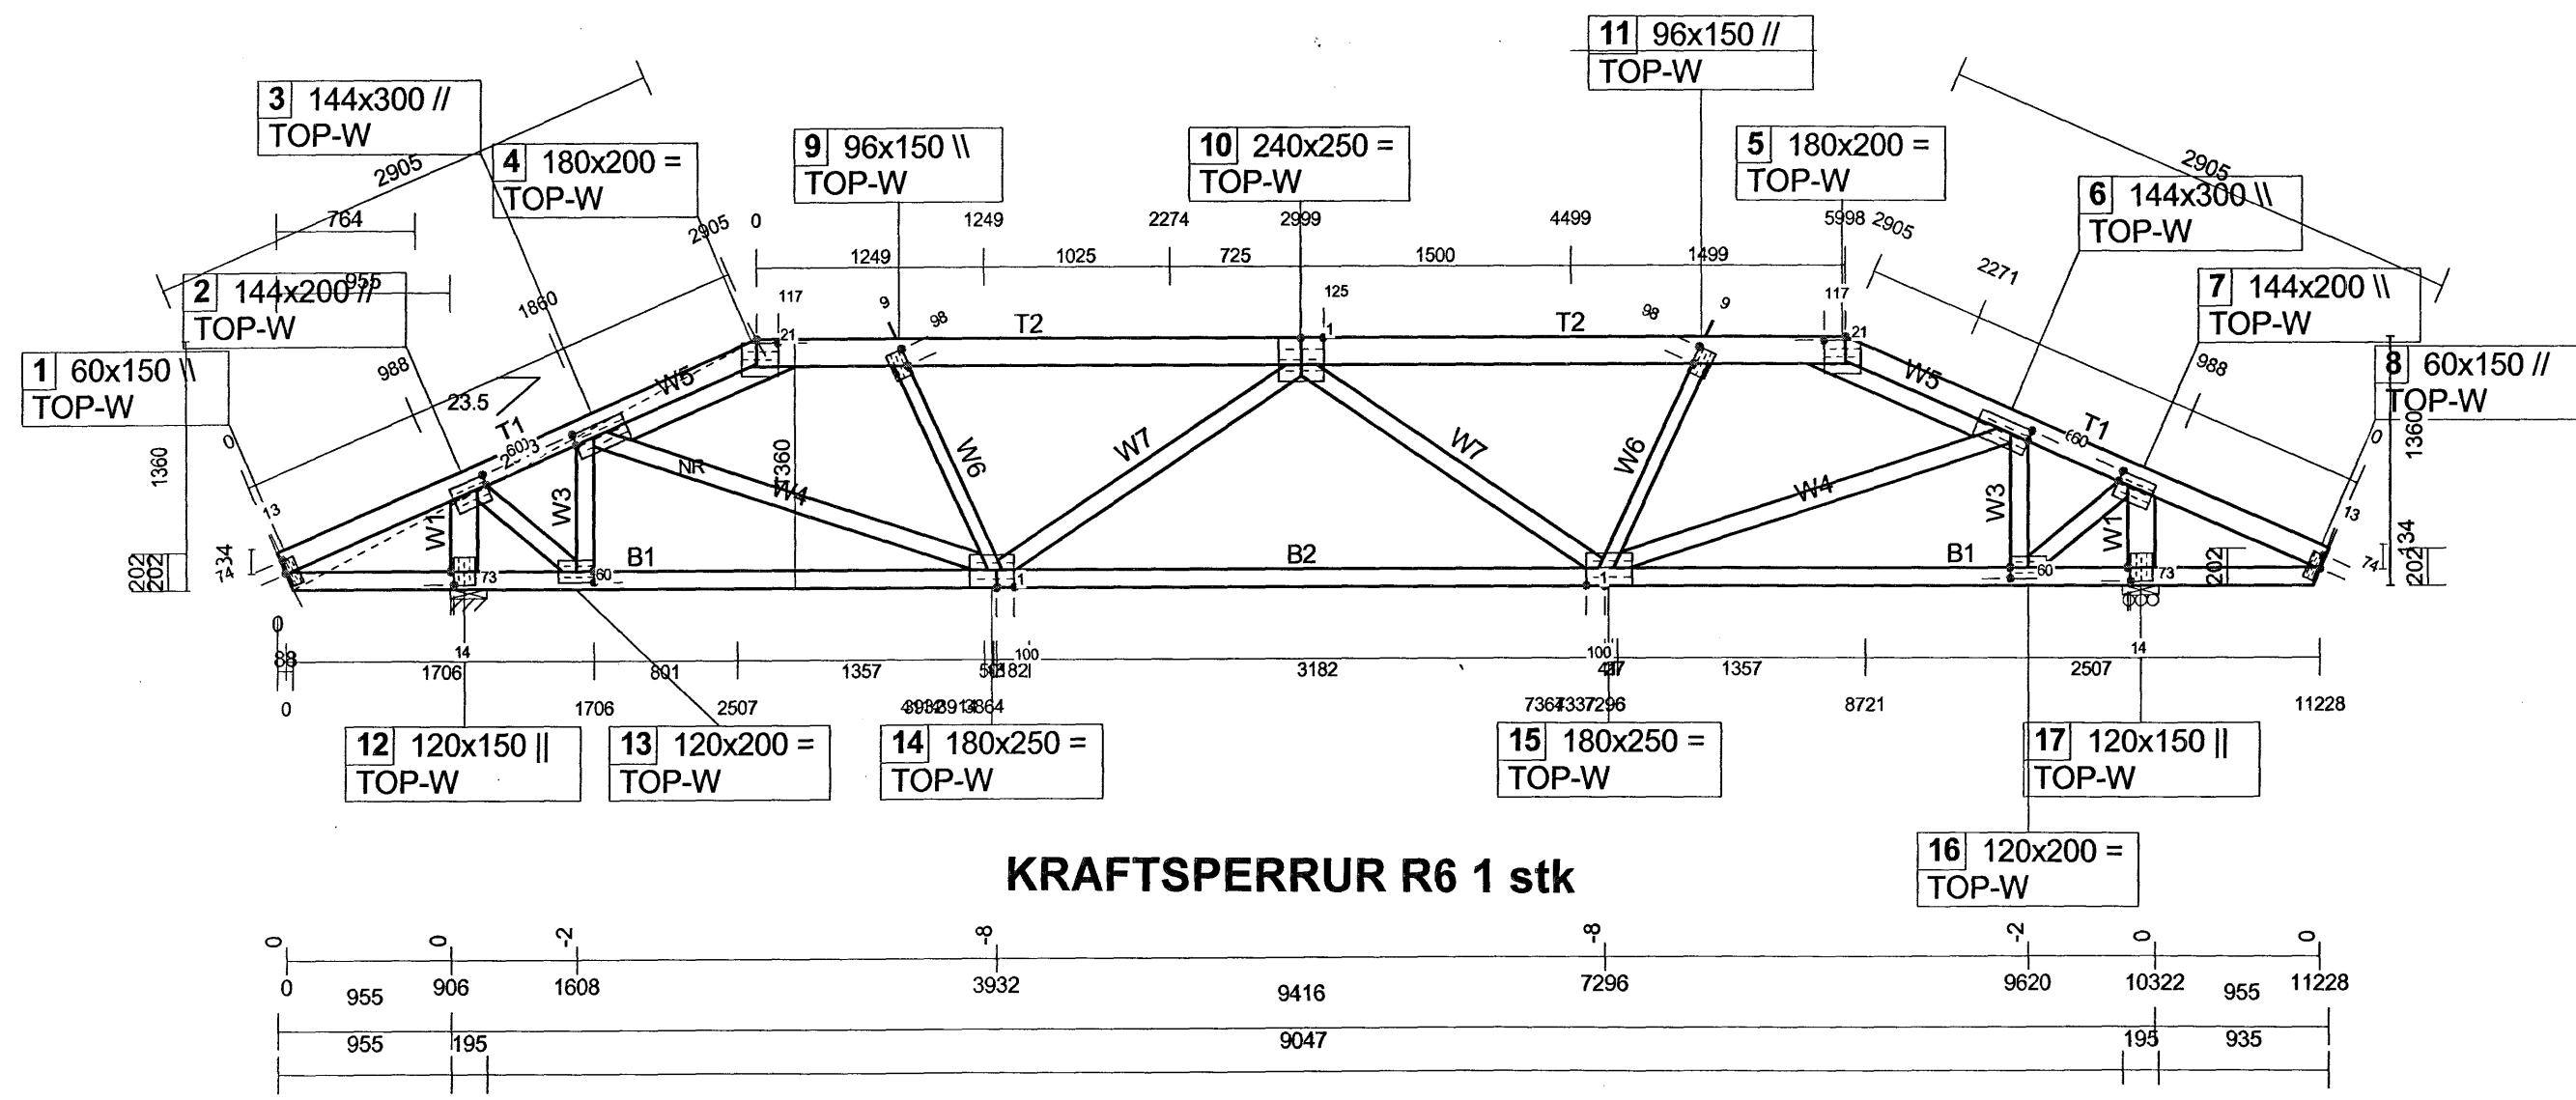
11 96x150 //
TOP-W

3 144x300 //
TOP-W

4 180x200 =
TOP-W

9 96x150 \\
TOP-W

10 240x250 =
TOP-W

5 180x200 =
TOP-W

6 144x300 \\
TOP-W

7 144x200 \\
TOP-W

2 144x200 //
TOP-W

1 60x150 \\
TOP-W

8 60x150 //
TOP-W

2905 764 955 1860 988 23.5 2905 0 1249 2274 2999 4499 5998 2905 2905 2271 988
1249 1025 725 1500 1499
117 9 98 125 98 9 117 21 21
T2 T2 T1 T1 W5 W5 W6 W7 W7 W6 W4 W4 NR W3 W3 W1 W1 B1 B2 B1
1360 1360 1360 202 202 74 34 13 13 74 34 202 202 60 60 73 73 60 60
0 0 88 14 1706 801 1357 3182 1357 2507 14 100 100
0 1706 2507 11228 8721

12 120x150 ||
TOP-W

13 120x200 =
TOP-W

14 180x250 =
TOP-W

15 180x250 =
TOP-W

17 120x150 ||
TOP-W

16 120x200 =
TOP-W

KRAFTSPERRUR R6 1 stk

0 0 -2 -8 -8 -2 0 0
0 955 906 1608 3932 9416 7296 9620 10322 955 11228
955 195 9047 195 935